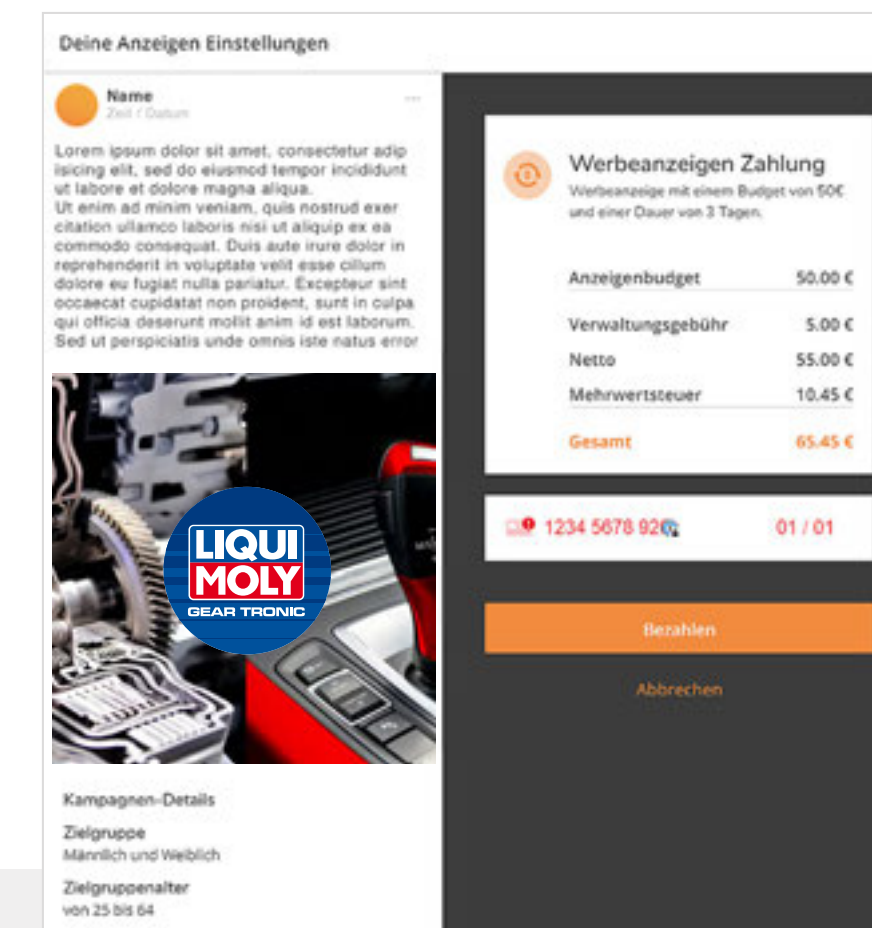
Deine Anzeigen Einstellungen

Name
Zeit / Datum

Lorem ipsum dolor sit amet, consectetur adipisicing elit, sed do eiusmod tempor incididunt ut labore et dolore magna aliqua.
Ut enim ad minim veniam, quis nostrud exercitation ullamco laboris nisi ut aliquip ex ea commodo consequat. Duis aute irure dolor in reprehenderit in voluptate velit esse cillum dolore eu fugiat nulla pariatur. Excepteur sint occaecat cupidatat non proident, sunt in culpa qui officia deserunt mollit anim id est laborum. Sed ut perspiciatis unde omnis iste natus error

LIQUI MOLY
GEAR TRONIC

Kampagnen-Details
Zielgruppe
Männlich und Weiblich
Zielgruppenalter
von 25 bis 64

Werbeanzeigen Zahlung
Werbeanzeige mit einem Budget von 50€ und einer Dauer von 3 Tagen.

| | |
|---|---|
| Anzeigenbudget | 50.00 € |
| Verwaltungsgebühr | 5.00 € |
| Netto | 55.00 € |
| Mehrwertsteuer | 10.45 € |
| Gesamt | 65.45 € |

1234 5678 92 01 / 01

Bezahlen

Abbrechen